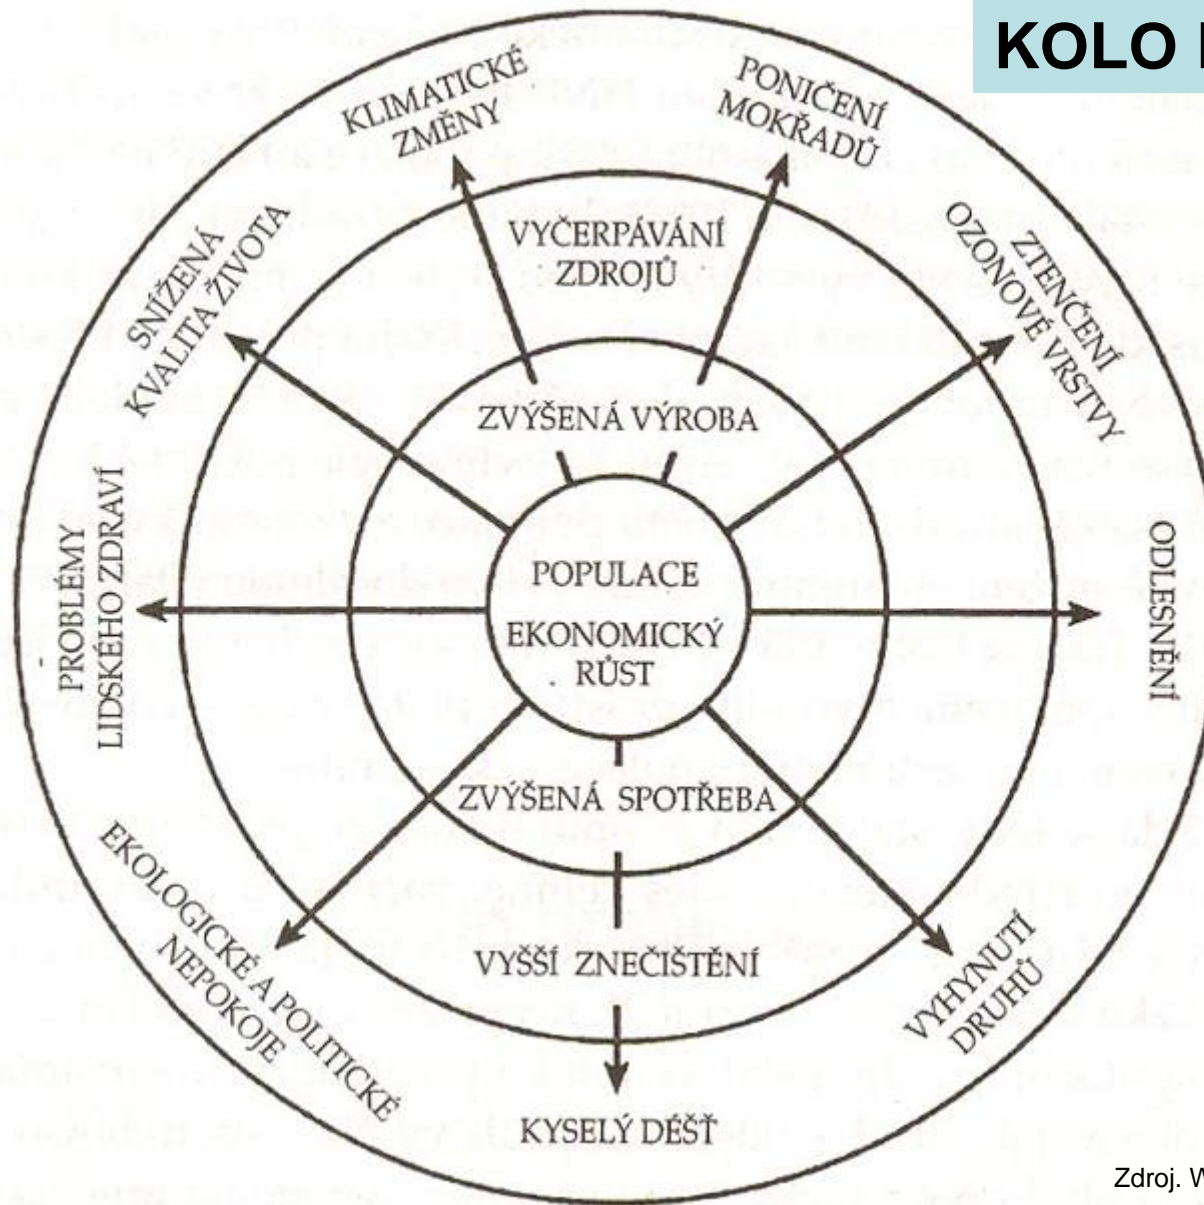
KOLO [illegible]

KLIMATICKÉ ZMĚNY

PONIČENÍ MOKŘADŮ

SNÍŽENÁ KVALITA ŽIVOTA

VYČERPÁVÁNÍ ZDROJŮ

ZTENČENÍ OZONOVÉ VRSTVY

ZVÝŠENÁ VÝROBA

PROBLÉMY LIDSKÉHO ZDRAVÍ

POPULACE

EKONOMICKÝ RŮST

ODLESNĚNÍ

ZVÝŠENÁ SPOTŘEBA

EKOLOGICKÉ A POLITICKÉ NEPOKOJE

VYŠŠÍ ZNEČIŠTĚNÍ

VYHYNUTÍ DRUHŮ

KYSELÝ DÉŠŤ

Zdroj. W